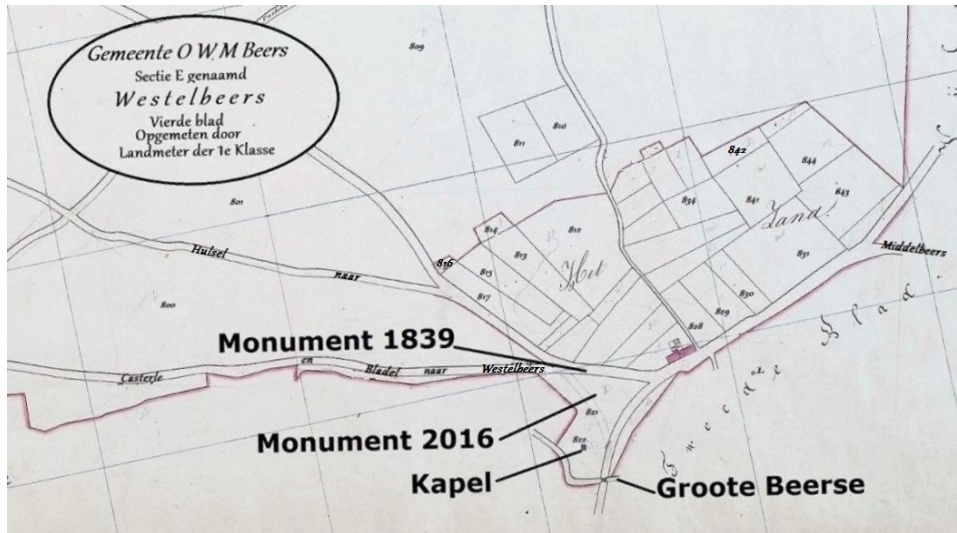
Gemeente O.W.M Beers
Sectie E genaamd
Westelbeers
Vierde blad
Opgemeten door
Landmeter der 1e Klasse

809

811

810

842

844

834

841

843

Zand

801

814

812

816

813

Het

831

Middelbeers

Hulsel

naar

815

817

800

830

829

828

Monument 1839

Casterle

en

Bladel

naar

Westelbeers

821

Monument 2016

822

Kapel

Groote Beerse